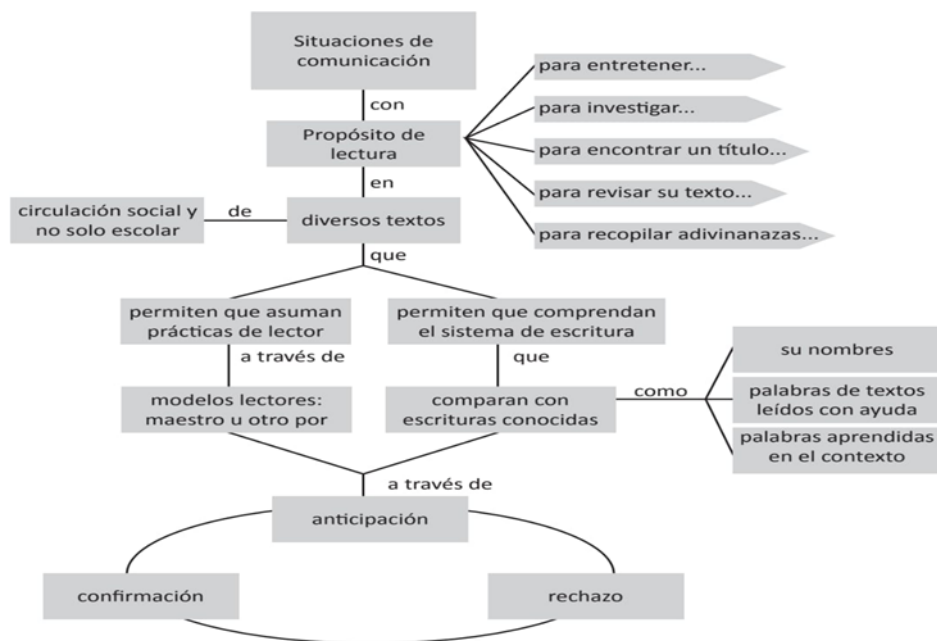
Situaciones de comunicación

con

Propósito de lectura

para entretener...

para investigar...

para encontrar un título...

para revisar su texto...

para recopilar adivinanazas...

en

circulación social y no solo escolar

de

diversos textos

que

permiten que asuman prácticas de lector

a través de

modelos lectores: maestro u otro por

permiten que comprendan el sistema de escritura

que

comparan con escrituras conocidas

como

su nombres

palabras de textos leídos con ayuda

palabras aprendidas en el contexto

a través de

anticipación

confirmación

rechazo